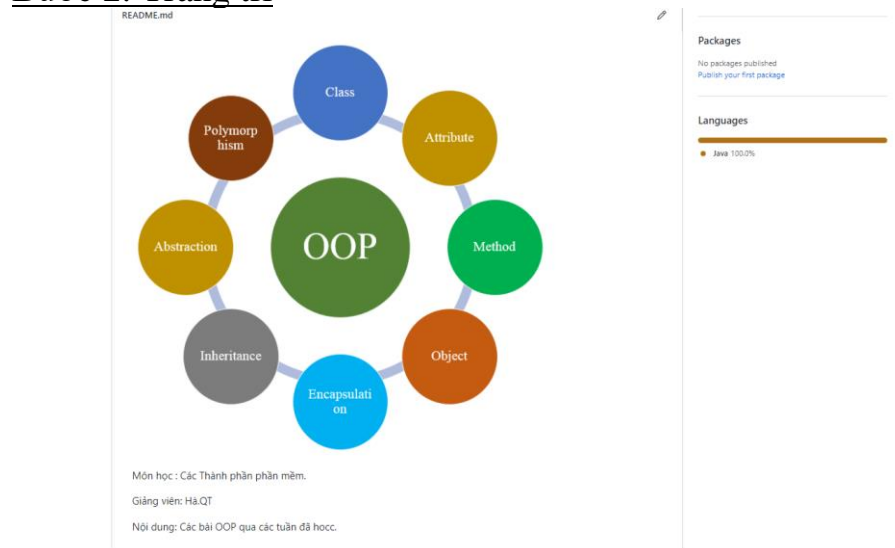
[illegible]

README.md

Class

Attribute

Method

Object

Encapsulation

Inheritance

Abstraction

Polymorphism

OOP

Môn học : Các Thành phần phần mềm.

Giảng viên: Hà.QT

Nội dung: Các bài OOP qua các tuần đã hocc.

Packages

No packages published
Publish your first package

Languages

Java 100.0%